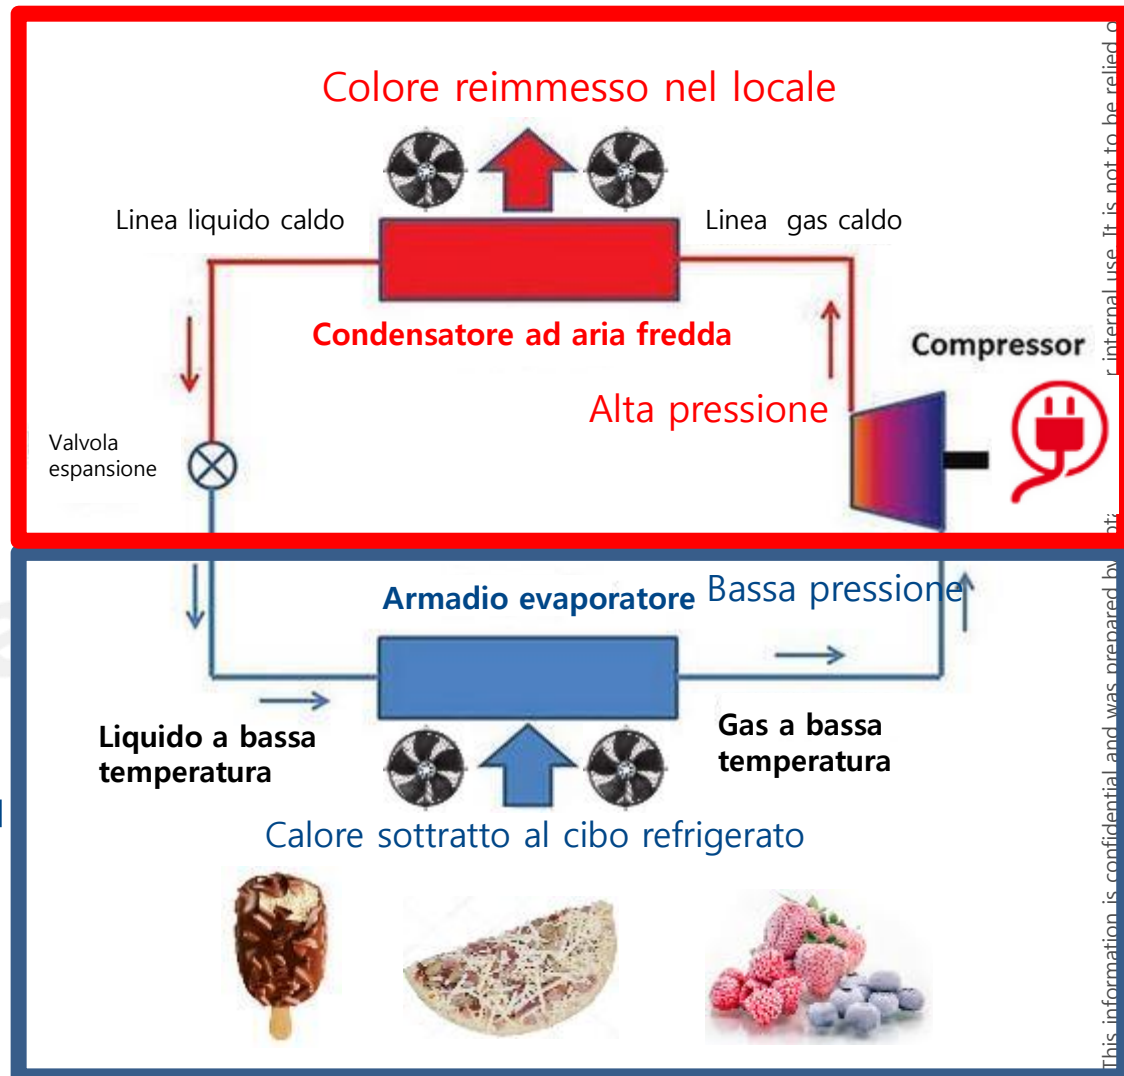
Colore reimmesso nel locale

Linea liquido caldo

Linea gas caldo

Condensatore ad aria fredda

Compressor

Alta pressione

Valvola espansione

Armadio evaporatore

Bassa pressione

Liquido a bassa temperatura

Gas a bassa temperatura

Calore sottratto al cibo refrigerato

This information is confidential and was prepared by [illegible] r internal use. It is not to be relied o